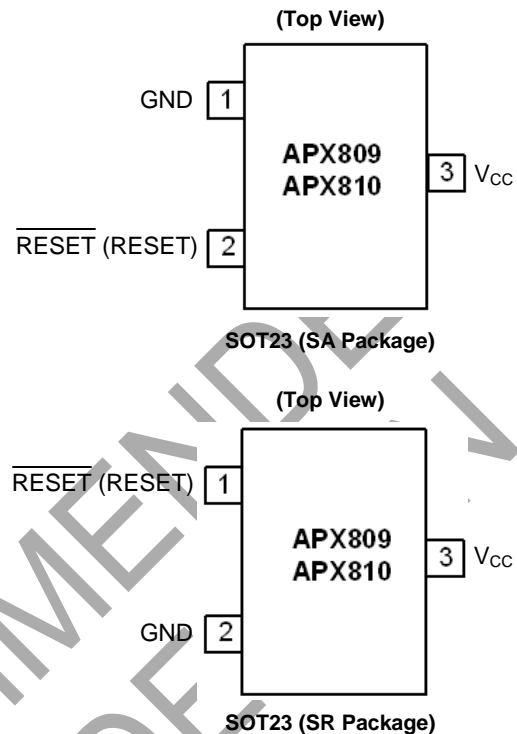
(Top View)

GND 1

APX809
APX810

3 $V_{CC}$

$\overline{\text{RESET}}$ (RESET) 2

SOT23 (SA Package)

(Top View)

$\overline{\text{RESET}}$ (RESET) 1

APX809
APX810

3 $V_{CC}$

GND 2

SOT23 (SR Package)